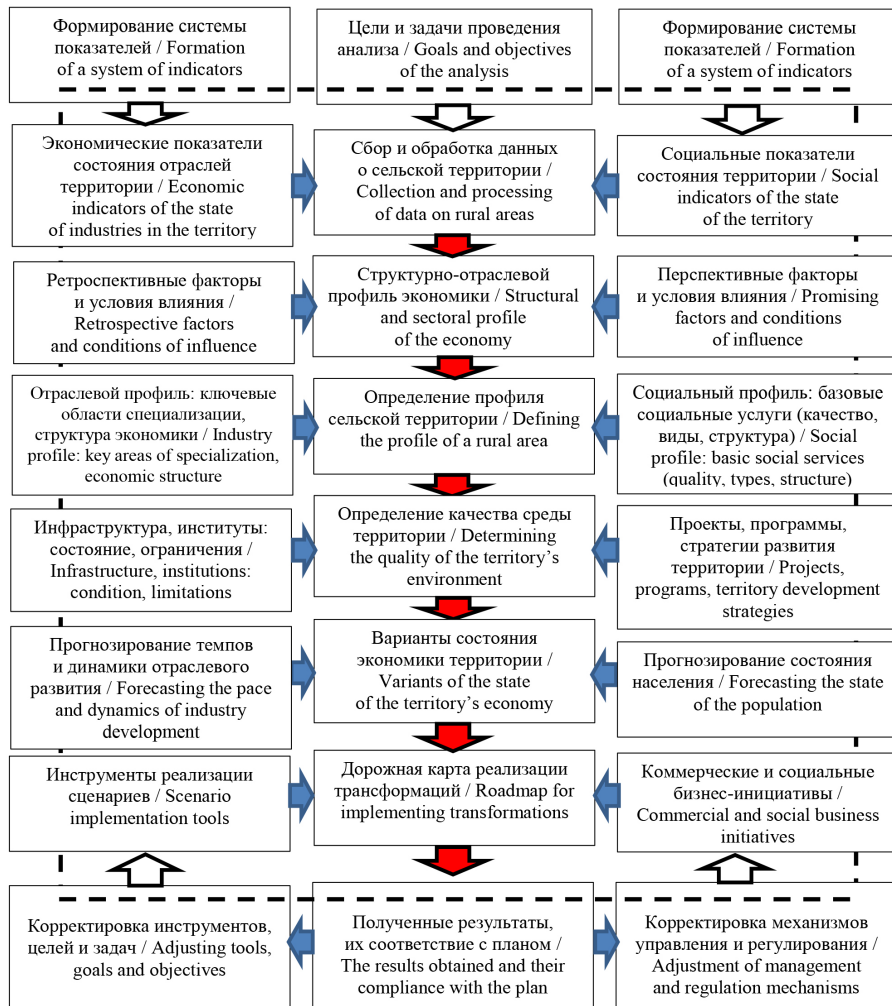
Формирование системы показателей / Formation of a system of indicators

Цели и задачи проведения анализа / Goals and objectives of the analysis

Формирование системы показателей / Formation of a system of indicators

Экономические показатели состояния отраслей территории / Economic indicators of the state of industries in the territory

Сбор и обработка данных о сельской территории / Collection and processing of data on rural areas

Социальные показатели состояния территории / Social indicators of the state of the territory

Ретроспективные факторы и условия влияния / Retrospective factors and conditions of influence

Структурно-отраслевой профиль экономики / Structural and sectoral profile of the economy

Перспективные факторы и условия влияния / Promising factors and conditions of influence

Отраслевой профиль: ключевые области специализации, структура экономики / Industry profile: key areas of specialization, economic structure

Определение профиля сельской территории / Defining the profile of a rural area

Социальный профиль: базовые социальные услуги (качество, виды, структура) / Social profile: basic social services (quality, types, structure)

Инфраструктура, институты: состояние, ограничения / Infrastructure, institutions: condition, limitations

Определение качества среды территории / Determining the quality of the territory's environment

Проекты, программы, стратегии развития территории / Projects, programs, territory development strategies

Прогнозирование темпов и динамики отраслевого развития / Forecasting the pace and dynamics of industry development

Варианты состояния экономики территории / Variants of the state of the territory's economy

Прогнозирование состояния населения / Forecasting the state of the population

Инструменты реализации сценариев / Scenario implementation tools

Дорожная карта реализации трансформаций / Roadmap for implementing transformations

Коммерческие и социальные бизнес-инициативы / Commercial and social business initiatives

Корректировка инструментов, целей и задач / Adjusting tools, goals and objectives

Полученные результаты, их соответствие с планом / The results obtained and their compliance with the plan

Корректировка механизмов управления и регулирования / Adjustment of management and regulation mechanisms